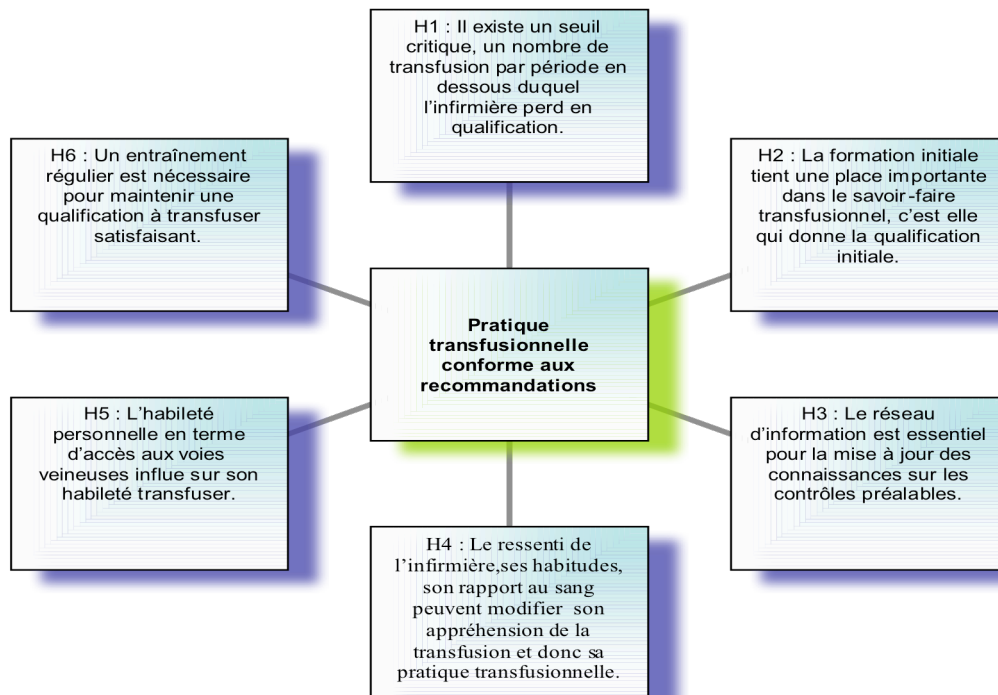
H1 : Il existe un seuil critique, un nombre de transfusion par période en dessous duquel l'infirmière perd en qualification.

H6 : Un entraînement régulier est nécessaire pour maintenir une qualification à transfuser satisfaisant.

H2 : La formation initiale tient une place importante dans le savoir-faire transfusionnel, c'est elle qui donne la qualification initiale.

Pratique transfusionnelle conforme aux recommandations

H5 : L'habileté personnelle en terme d'accès aux voies veineuses influe sur son habileté transfuser.

H3 : Le réseau d'information est essentiel pour la mise à jour des connaissances sur les contrôles préalables.

H4 : Le ressenti de l'infirmière,ses habitudes, son rapport au sang peuvent modifier son appréhension de la transfusion et donc sa pratique transfusionnelle.